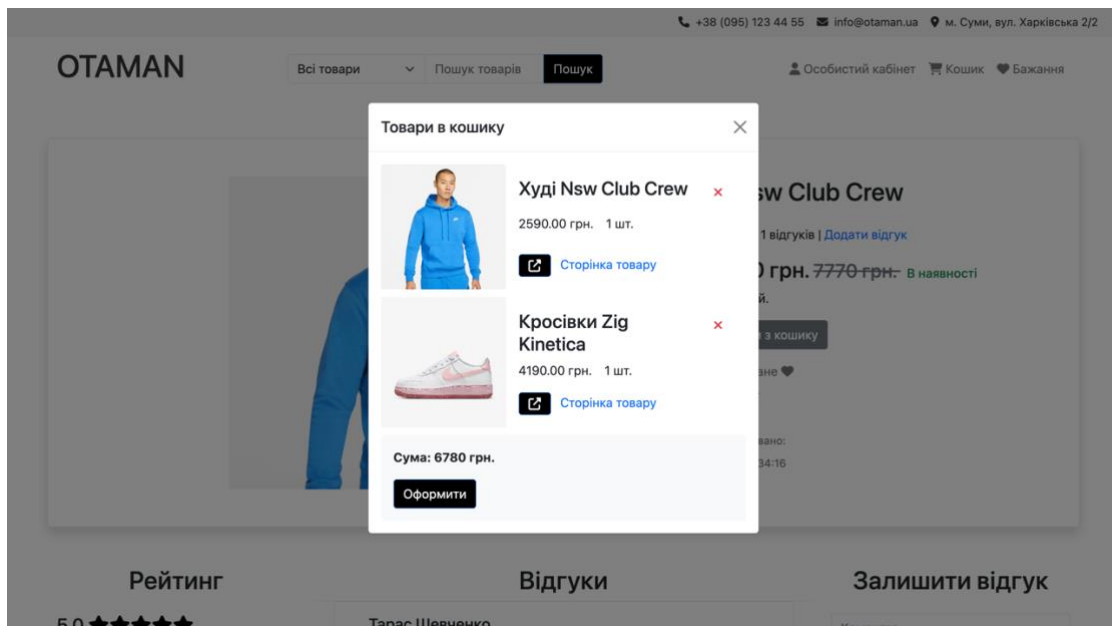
+38 (095) 123 44 55 info@otaman.ua м. Суми, вул. Харківська 2/2

OTAMAN

Всі товари Пошук товарів Пошук

Особистий кабінет Кошик Бажання

Товари в кошику

Худі Nsw Club Crew ×

2590.00 грн. 1 шт.

Сторінка товару

Кросівки Zig Kinetica ×

4190.00 грн. 1 шт.

Сторінка товару

Сума: 6780 грн.

Оформити

sw Club Crew

1 відгуків | Додати відгук

) грн. 7770 грн. В наявності

й.

з кошику

вне

вано:

34:16

Рейтинг

5.0 ★★★★★

Відгуки

Тарас Шевченко

Залишити відгук